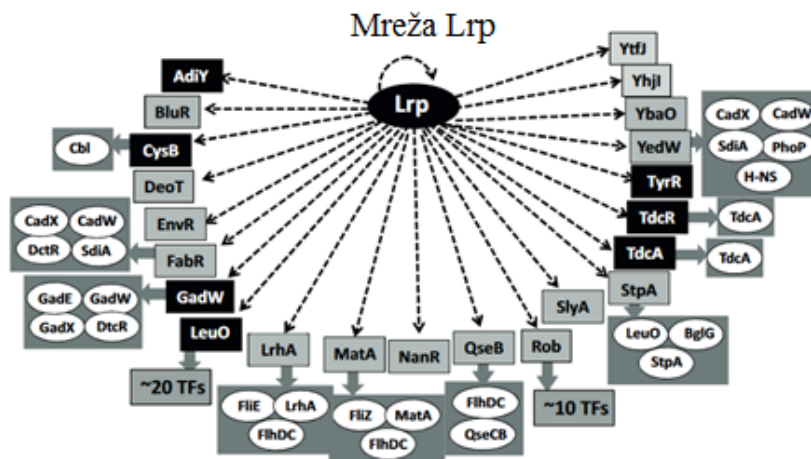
Mreža Lrp

Lrp

AdiY
BluR
CysB
Cbl
DeoT
EnvR
CadX CadW DctR SdiA
FabR
GadW
GadE GadW GadX DtcR
LeuO
~20 TFs
LrhA
FliE LrhA FlhDC
MatA
FliZ MatA FlhDC
NanR
QseB
FlhDC QseCB
Rob
~10 TFs
SlyA
StpA
LeuO BglG StpA
TdcA
TdcA
TdcR
TdcA
TyrR
YedW
CadX CadW SdiA PhoP H-NS
YbaO
YhjI
YtfJ